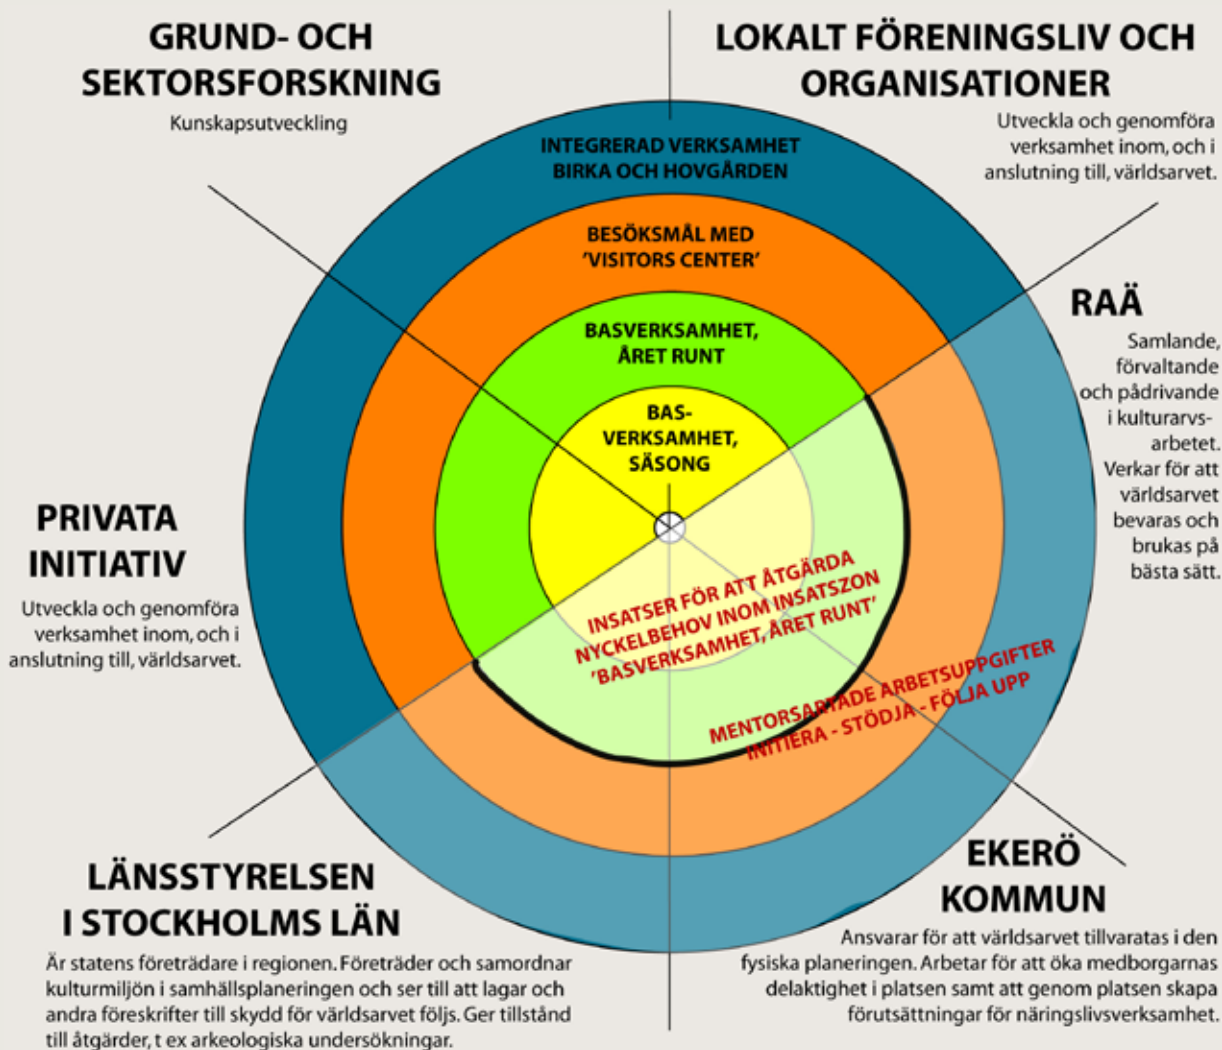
GRUND- OCH SEKTORSFORSKNING

Kunskapsutveckling

LOKALT FÖRENINGSLIV OCH ORGANISATIONER

Utveckla och genomföra verksamhet inom, och i anslutning till, världsarvet.

INTEGRERAD VERKSAMHET BIRKA OCH HOVGÅRDEN

BESÖKSMÅL MED 'VISITORS CENTER'

BASVERKSAMHET, ÅRET RUNT

BAS-VERKSAMHET, SÄSONG

RAÄ

Samlande, förvaltande och pådrivande i kulturarvsarbetet. Verkar för att världsarvet bevaras och brukas på bästa sätt.

PRIVATA INITIATIV

Utveckla och genomföra verksamhet inom, och i anslutning till, världsarvet.

INSATSER FÖR ATT ÅTGÄRDA NYCKELBEHOV INOM INSATSZON 'BASVERKSAMHET, ÅRET RUNT'

MENTORSARTADE ARBETSUPPGIFTER INITIERA - STÖDJA - FÖLJA UPP

EKERÖ KOMMUN

Ansvarar för att världsarvet tillvaratas i den fysiska planeringen. Arbetar för att öka medborgarnas delaktighet i platsen samt att genom platsen skapa förutsättningar för näringslivsverksamhet.

LÄNSSTYRELSEN I STOCKHOLMS LÄN

Är statens företrädare i regionen. Företräder och samordnar kulturmiljön i samhällsplaneringen och ser till att lagar och andra föreskrifter till skydd för världsarvet följs. Ger tillstånd till åtgärder, t ex arkeologiska undersökningar.